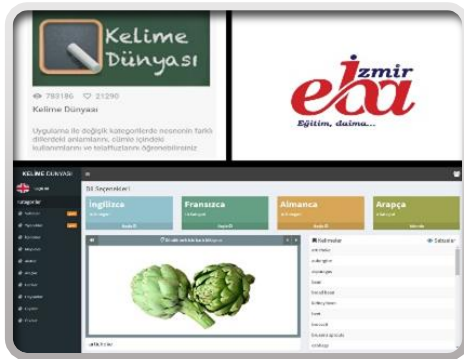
Kelime Dünyası

783186 21290

Kelime Dünyası

Uygulama ile değişik kategorilerde neonenin farklı dillerdeki anlamlarını, cümle içindeki kullanımlarını ve telaffuzlarını öğrenebilirsiniz

izmir eba
Eğitim, daima...

KELİME DÜNYASI

Dil Seçenekleri

İngilizce

Fransızca

Almanca

Arapça

Kategoriler

Kelimeler

Sesler

artichoke